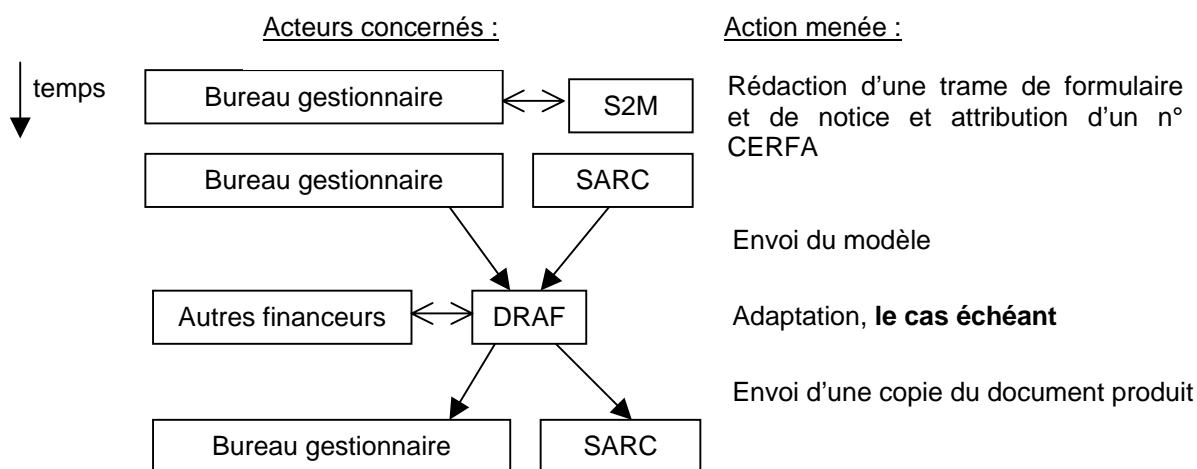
Acteurs concernés :

Action menée :

temps

Bureau gestionnaire

S2M

Rédaction d'une trame de formulaire et de notice et attribution d'un n° CERFA

Bureau gestionnaire

SARC

Envoi du modèle

Autres financeurs

DRAF

Adaptation, **le cas échéant**

Envoi d'une copie du document produit

Bureau gestionnaire

SARC